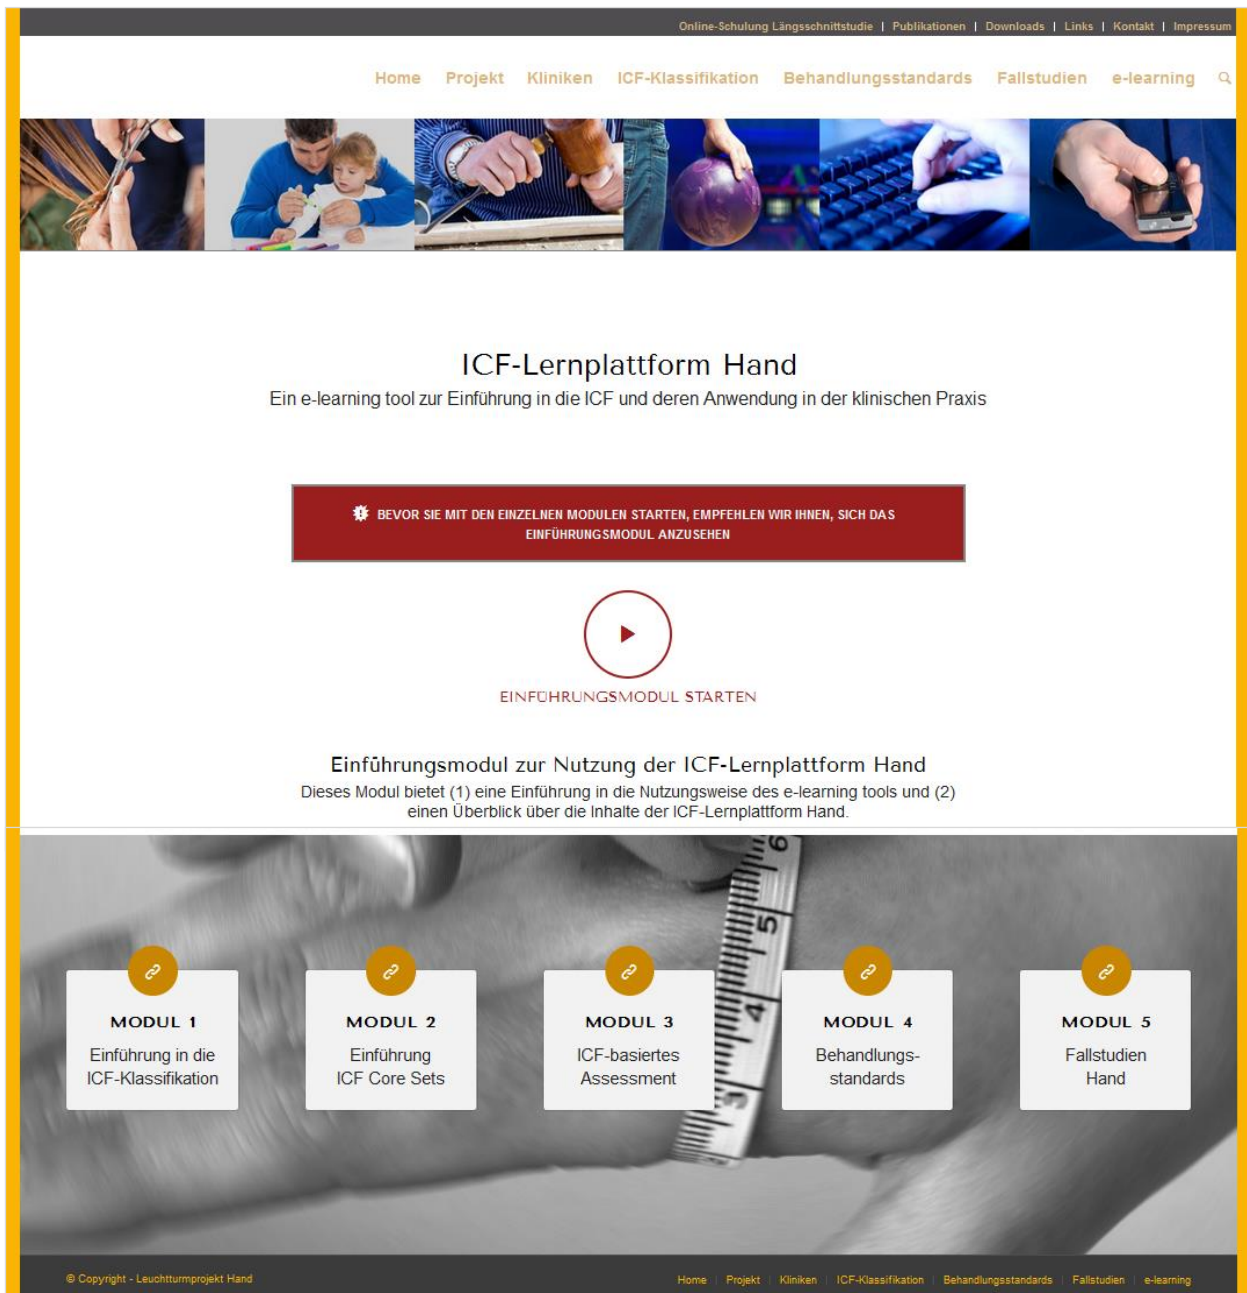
Online-Schulung Längsschnittstudie | Publikationen | Downloads | Links | Kontakt | Impressum

Home Projekt Kliniken ICF-Klassifikation Behandlungsstandards Fallstudien e-learning

ICF-Lernplattform Hand

Ein e-learning tool zur Einführung in die ICF und deren Anwendung in der klinischen Praxis

BEVOR SIE MIT DEN EINZELNEN MODULEN STARTEN, EMPFEHLEN WIR IHNEN, SICH DAS EINFÜHRUNGSMODUL ANZUSEHEN

EINFÜHRUNGSMODUL STARTEN

Einführungsmodul zur Nutzung der ICF-Lernplattform Hand

Dieses Modul bietet (1) eine Einführung in die Nutzungsweise des e-learning tools und (2) einen Überblick über die Inhalte der ICF-Lernplattform Hand.

MODUL 1
Einführung in die ICF-Klassifikation

MODUL 2
Einführung ICF Core Sets

MODUL 3
ICF-basiertes Assessment

MODUL 4
Behandlungsstandards

MODUL 5
Fallstudien Hand

© Copyright - Leuchtturmprojekt Hand

Home | Projekt | Kliniken | ICF-Klassifikation | Behandlungsstandards | Fallstudien | e-learning